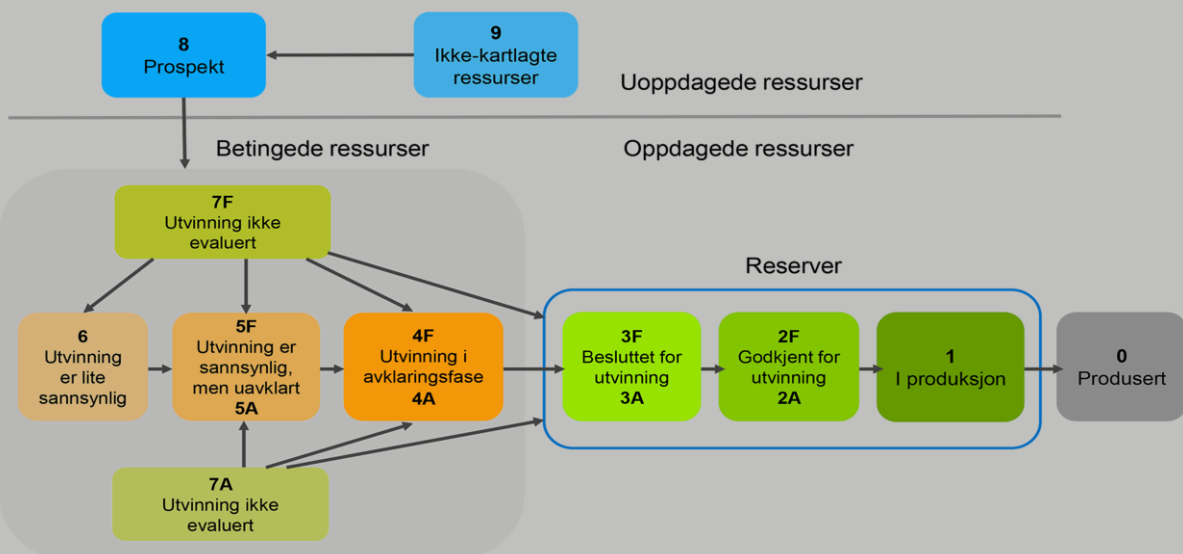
8
Prospekt

9
Ikke-kartlagte ressurser

Uoppdagede ressurser

Betingede ressurser

Oppdagede ressurser

7F
Utvinning ikke evaluert

Reserver

6
Utvinning er lite sannsynlig

5F
Utvinning er sannsynlig, men uavklart
5A

4F
Utvinning i avklaringsfase
4A

3F
Besluttet for utvinning
3A

2F
Godkjent for utvinning
2A

1
I produksjon

0
Produsert

7A
Utvinning ikke evaluert